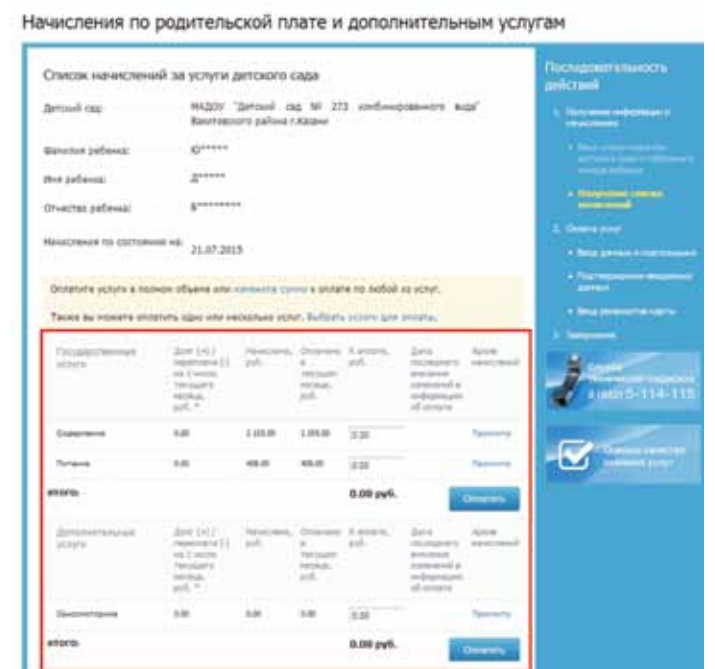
Начисления по родительской плате и дополнительным услугам

Список начислений за услуги детского сада

Детский сад: МАДОУ "Детский сад № 273 комбинированного вида" Вахитовского района г.Казани

Фамилия ребенка: Ю*****

Имя ребенка: Д*****

Отчество ребенка: Б*********

Начисления по состоянию на: 21.07.2015

Оплатите услуги в полном объеме или измените сумму к оплате по любой из услуг.

Также вы можете оплатить одну или несколько услуг. Выбрать услуги для оплаты.

| Государственные услуги | Долг (+) / переплата (-) на 1 число текущего месяца, руб. * | Начислено, руб. | Оплачено в текущем месяце, руб. | К оплате, руб. | Дата последнего внесения изменений в информацию об оплате | Архив начислений |
|---|---|---|---|---|---|---|
| Содержание | 0.00 | 1 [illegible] | 1 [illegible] | 0.00 | | Просмотр |
| Питание | 0.00 | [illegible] | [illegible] | 0.00 | | Просмотр |

ИТОГО: 0.00 руб. Оплатить

| Дополнительные услуги | Долг (+) / переплата (-) на 1 число текущего месяца, руб. * | Начислено, руб. | Оплачено в текущем месяце, руб. | К оплате, руб. | Дата последнего внесения изменений в информацию об оплате | Архив начислений |
|---|---|---|---|---|---|---|
| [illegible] | 0.00 | 0.00 | 0.00 | 0.00 | | Просмотр |

ИТОГО: 0.00 руб. Оплатить

Последовательность действий

1. Получение информации о начислениях
• Ввод идентификационных данных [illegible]
• Получение списка начислений
2. Оплата услуг
• Ввод данных о плательщике
• Подтверждение введенных данных
• Ввод реквизитов карты
3. Завершение

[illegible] (843) 5-114-115

Оценка качества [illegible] услуг